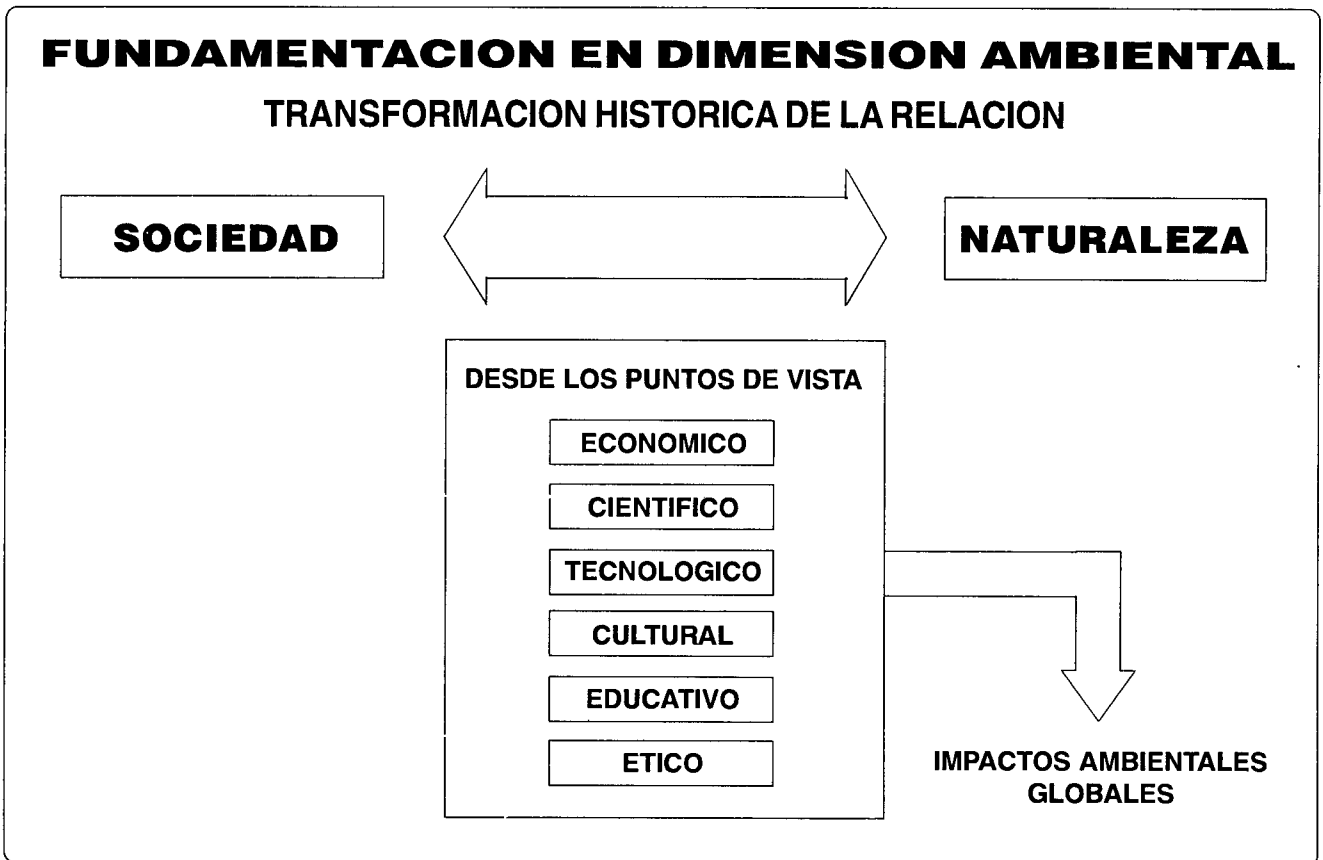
FUNDAMENTACION EN DIMENSION AMBIENTAL

TRANSFORMACION HISTORICA DE LA RELACION

SOCIEDAD

NATURALEZA

DESDE LOS PUNTOS DE VISTA

ECONOMICO

CIENTIFICO

TECNOLOGICO

CULTURAL

EDUCATIVO

ETICO

IMPACTOS AMBIENTALES GLOBALES